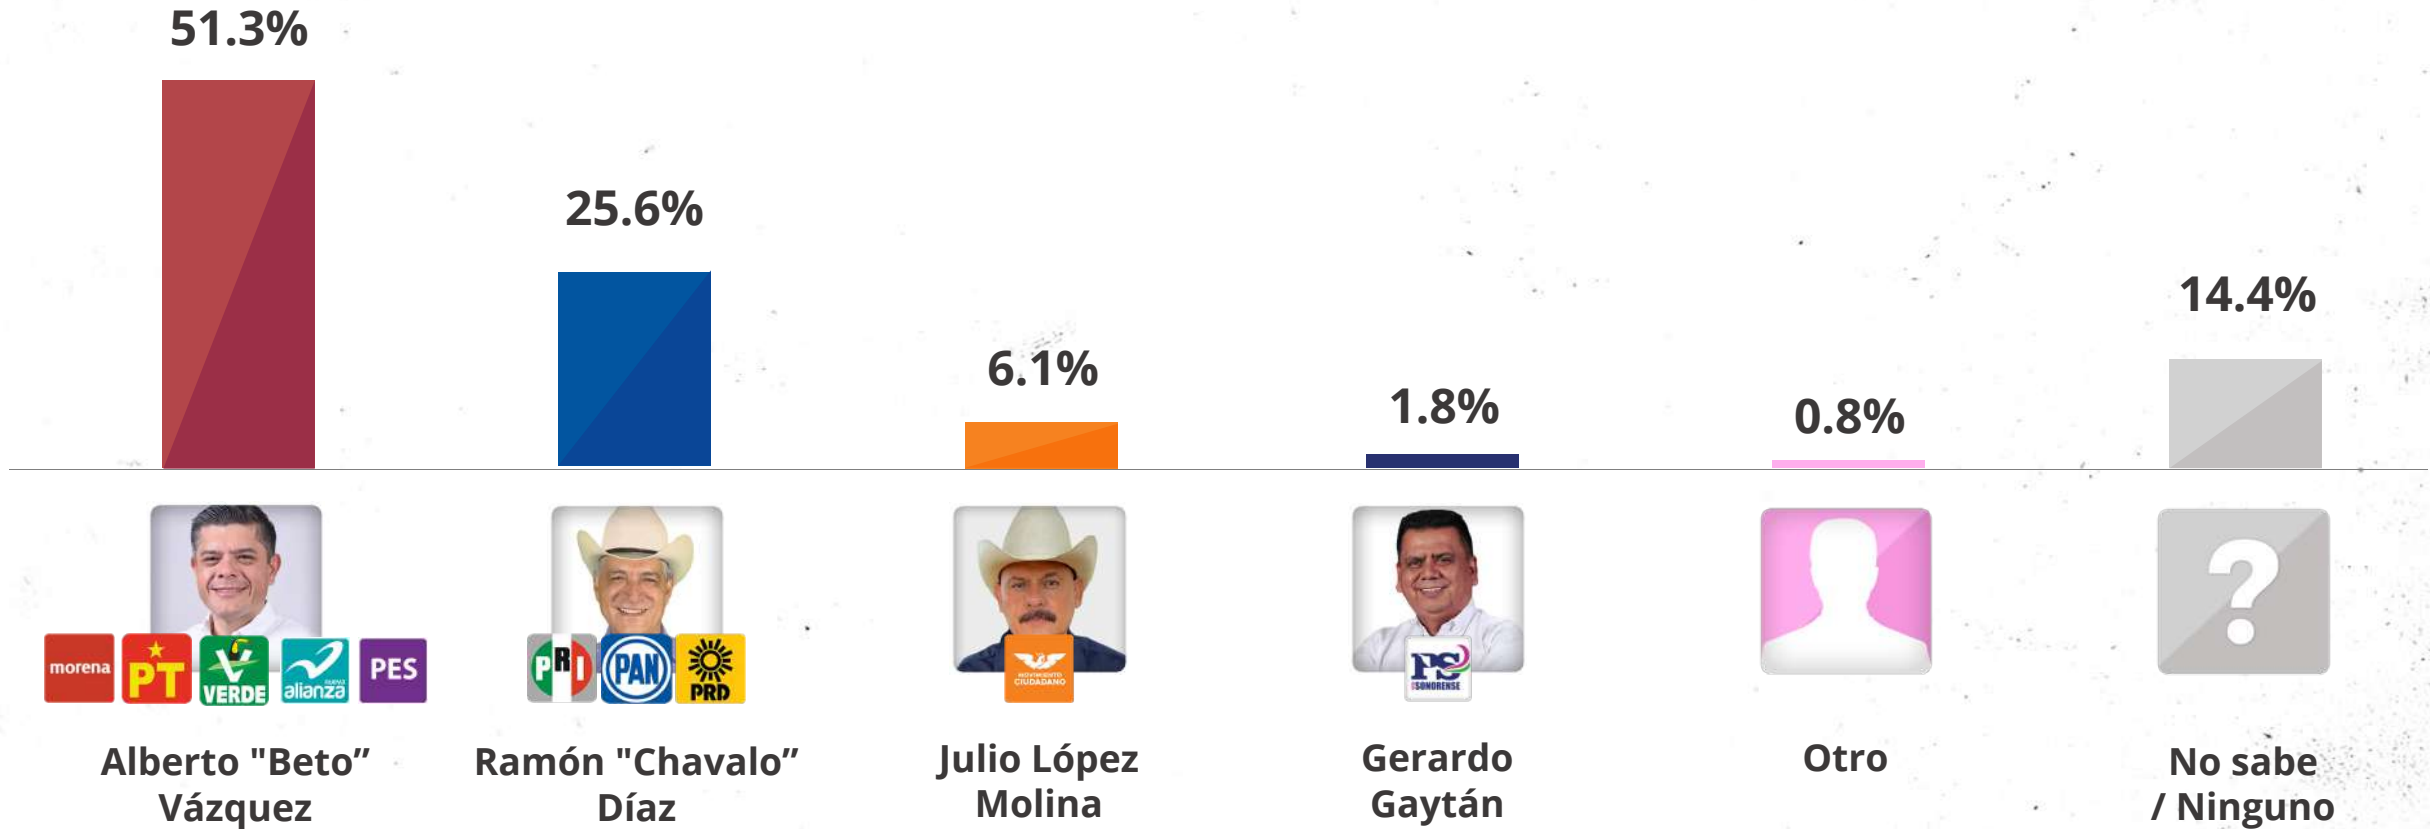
51.3%

25.6%

6.1%

1.8%

0.8%

14.4%

morena PT VERDE nueva alianza PES

Alberto "Beto" Vázquez

PRI PAN PRD

Ramón "Chavalo" Díaz

MOVIMIENTO CIUDADANO

Julio López Molina

PS SONORENSE

Gerardo Gaytán

Otro

?

No sabe / Ninguno